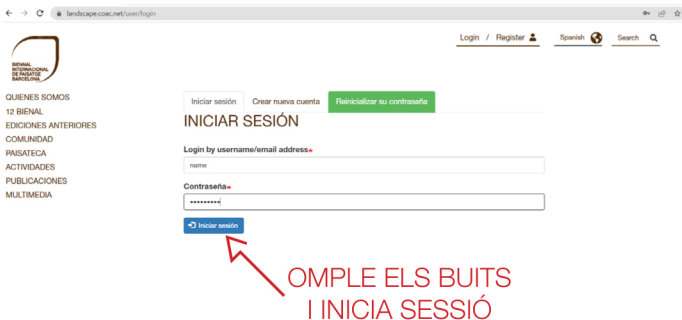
landscape.coac.net/user/login

BIENNAL INTERNACIONAL DE PAISATGE BARCELONA

Login / Register

Spanish

Search

QUIENES SOMOS
12 BIENAL
EDICIONES ANTERIORES
COMUNIDAD
PAISATECA
ACTIVIDADES
PUBLICACIONES
MULTIMEDIA

Iniciar sesión | Crear nueva cuenta | Reinicializar su contraseña

INICIAR SESIÓN

Login by username/email address*

name

Contraseña*

••••••••••

Iniciar sesión

OMPLE ELS BUITS I INICIA SESSIÓ